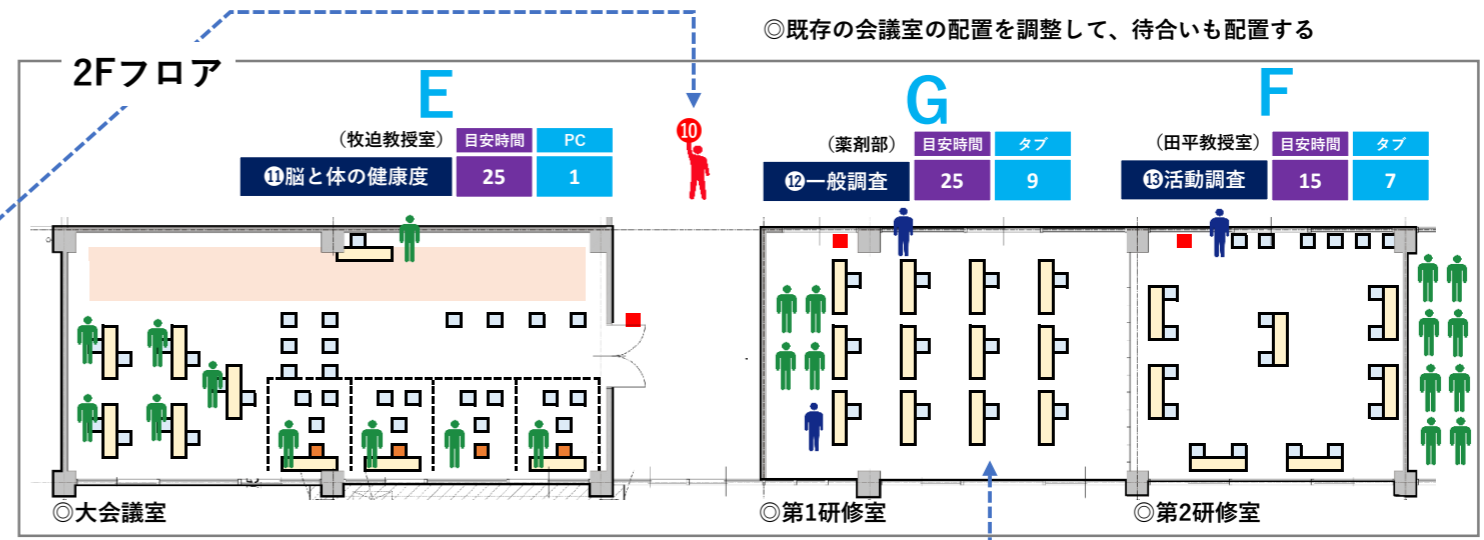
◎既存の会議室の配置を調整して、待合いも配置する

2Fフロア

E

（牧迫教授室）

| | 目安時間 | PC |
|---|---|---|
| ⓫脳と体の健康度 | 25 | 1 |

⑩

G

（薬剤部）

| | 目安時間 | タブ |
|---|---|---|
| ⓬一般調査 | 25 | 9 |

F

（田平教授室）

| | 目安時間 | タブ |
|---|---|---|
| ⓭活動調査 | 15 | 7 |

◎大会議室

◎第1研修室

◎第2研修室